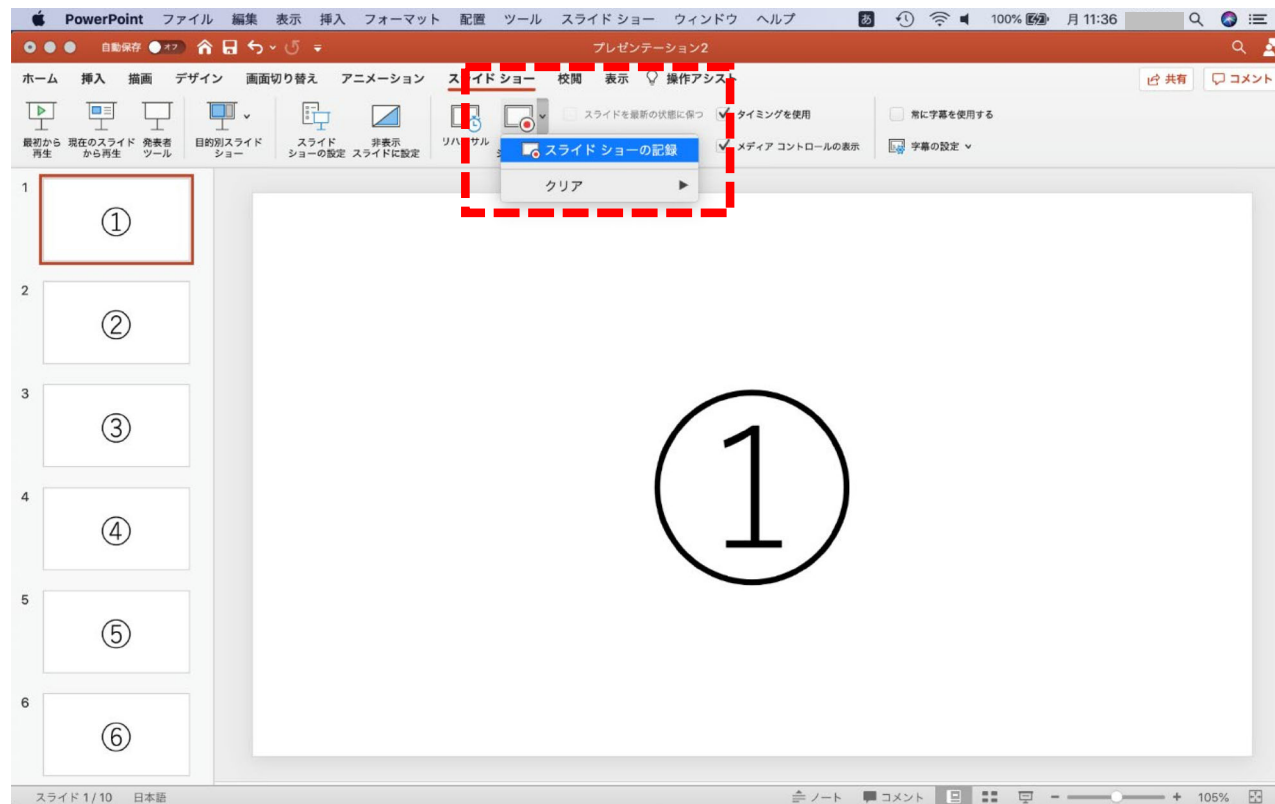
PowerPoint ファイル 編集 表示 挿入 フォーマット 配置 ツール スライド ショー ウィンドウ ヘルプ

あ 100% 月 11:36

自動保存 オフ

プレゼンテーション2

ホーム 挿入 描画 デザイン 画面切り替え アニメーション スライド ショー 校閲 表示 操作アシスト

共有 コメント

最初から再生 現在のスライドから再生 発表者ツール 目的別スライドショー スライドショーの設定 非表示スライドに設定 リハーサル

スライドを最新の状態に保つ タイミングを使用 メディア コントロールの表示 常に字幕を使用する 字幕の設定

スライド ショーの記録

クリア

1

①

2

②

3

③

4

④

5

⑤

6

⑥

①

スライド 1/10 日本語

ノート コメント 105%